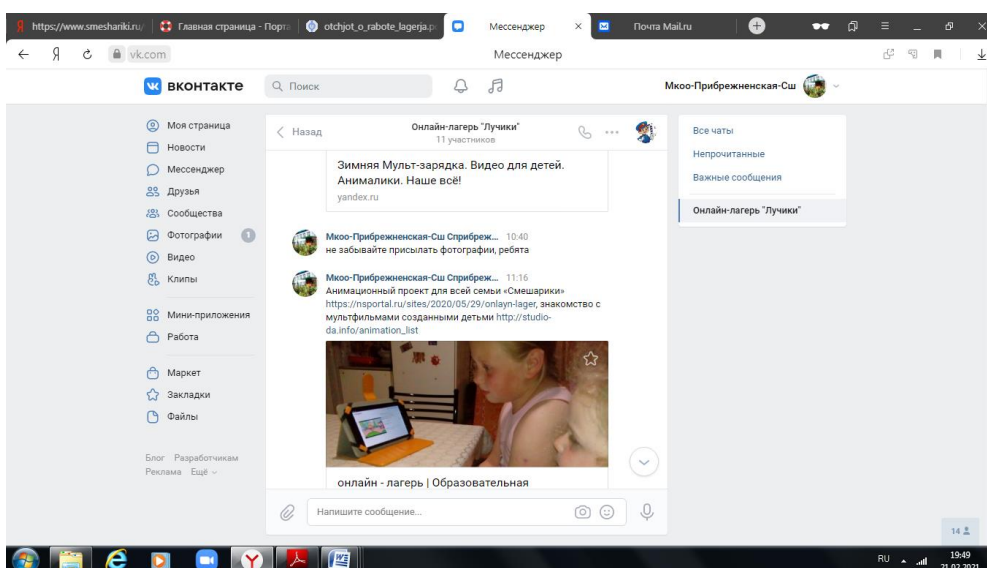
https://www.smeshariki.ru/ | Главная страница - Порта | otchjot_o_rabote_lagerja.p | Мессенджер | Почта Mail.ru

Я vk.com Мессенджер

ВКОНТАКТЕ Поиск

Мкоо-Прибрежненская-Сш

Моя страница
Новости
Мессенджер
Друзья
Сообщества
Фотографии 1
Видео
Клипы
Мини-приложения
Работа
Маркет
Закладки
Файлы

Блог Разработчикам
Реклама Ещё

Назад
Онлайн-лагерь "Лучики"
11 участников

Зимняя Мульт-зарядка. Видео для детей. Анималики. Наше всё!
yandex.ru

Мкоо-Прибрежненская-Сш Спрбреж... 10:40
не забывайте присылать фотографии, ребята

Мкоо-Прибрежненская-Сш Спрбреж... 11:16
Анимационный проект для всей семьи «Смешарики» https://nsportal.ru/sites/2020/05/29/onlayn-lager, знакомство с мультфильмами созданными детьми http://studio-da.info/animation_list

онлайн - лагерь | Образовательная

Напишите сообщение...

Все чаты
Непрочитанные
Важные сообщения
Онлайн-лагерь "Лучики"

14

RU 19:49 21.02.2021